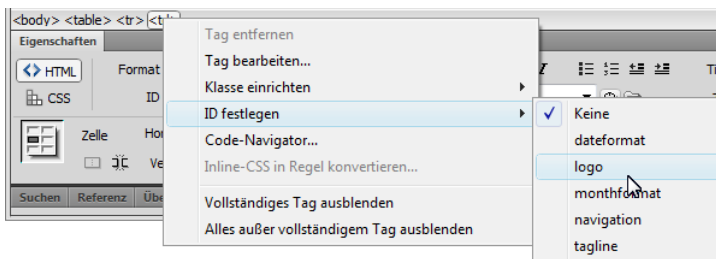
<body> <table> <tr> <td>

Eigenschaften

<> HTML

Format

CSS

ID

Zelle

Ho

Ve

Suchen

Referenz

Übe

Tag entfernen

Tag bearbeiten...

Klasse einrichten

ID festlegen

Code-Navigator...

Inline-CSS in Regel konvertieren...

Vollständiges Tag ausblenden

Alles außer vollständigem Tag ausblenden

Keine

dateformat

logo

monthformat

navigation

tagline

Ti